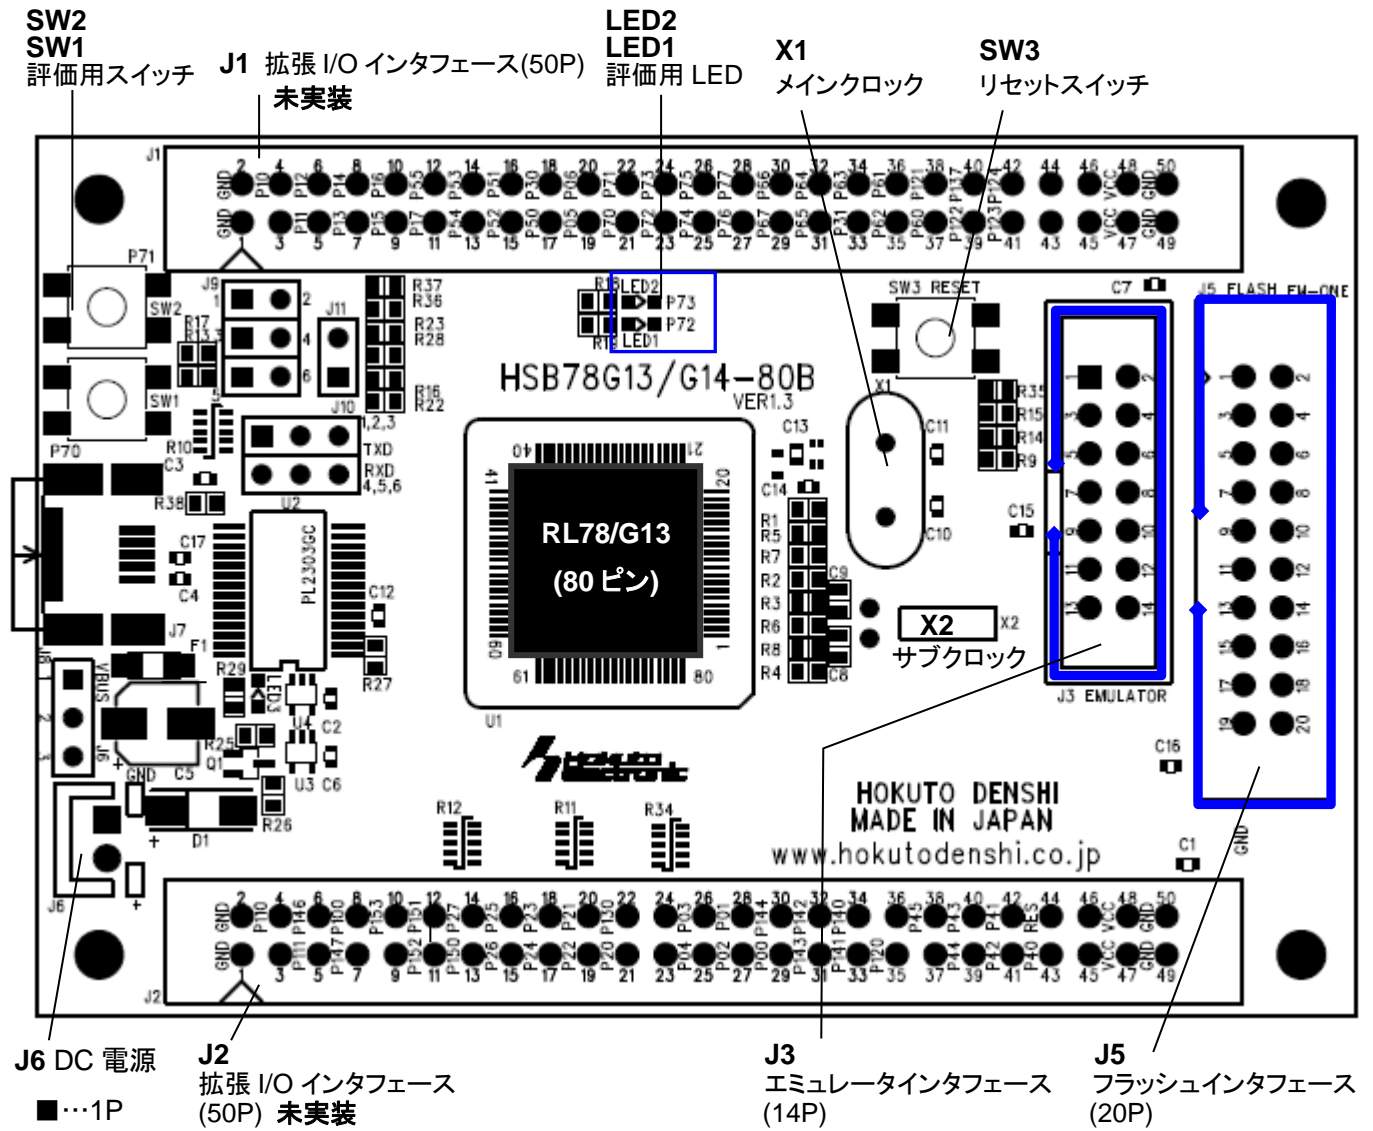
SW2
SW1
評価用スイッチ

J1 拡張 I/O インタフェース(50P)
未実装

LED2
LED1
評価用 LED

X1
メインクロック

SW3
リセットスイッチ

J1

2 4 6 8 10 12 14 16 18 20 22 24 26 28 30 32 34 36 38 40 42 44 46 48 50
GND P10 P12 P14 P16 P55 P53 P51 P30 P06 P71 P73 P75 P77 P66 P64 P63 P61 P121 P137 P124 VCC GND
GND P11 P13 P15 P17 P54 P52 P50 P05 P70 P72 P74 P76 P67 P65 P31 P62 P60 P122 P123 VCC GND
3 5 7 9 11 13 15 17 19 21 23 25 27 29 31 33 35 37 39 41 43 45 47 49

P71
SW2
R17
R13
SW1
P70
J9
2
4
6
5
J11
J10
R37
R36
R23
R28
R16
R22
1,2,3
R10
C3
R38
TXD
RXD
4,5,6
R15 LED2
P73
P72
R18 LED1
HSB78G13/G14-80B
VER1.3
SW3 RESET
X1
C11
C10
C13
C14
R1
R5
R7
R2
R3
R6
R8
R4
C9
C8
C15
R35
R15
R14
R9
C7
J5 FLASH FW-ONE
X2
X2
サブクロック

40 21
41 20
RL78/G13
(80 ピン)
60 1
61 80
U1

U2
PL2303GC
C12
R27
C17
C4
J7
F1
R29
LED3
U4
C2
U3
C6
R25
Q1
VBUS
J8
GND
C5
D1
R26
J6

R12
R11
R34

HOKUTO DENSHI
MADE IN JAPAN
www.hokutodenshi.co.jp

J3 EMULATOR
1 2 3 4 5 6 7 8 9 10 11 12 13 14
1 2 3 4 5 6 7 8 9 10 11 12 13 14 15 16 17 18 19 20
C16
C1
GND

J2
2 4 6 8 10 12 14 16 18 20 22 24 26 28 30 32 34 36 38 40 42 44 46 48 50
GND P110 P146 P100 P153 P151 P27 P25 P23 P21 P130 P03 P01 P144 P142 P140 P45 P43 P41 RES VCC GND
GND P111 P147 P152 P150 P26 P24 P22 P20 P04 P02 P00 P143 P141 P120 P44 P42 P40 VCC GND
3 5 7 9 11 13 15 17 19 21 23 25 27 29 31 33 35 37 39 41 43 45 47 49

J6 DC 電源
■…1P

J2
拡張 I/O インタフェース
(50P) 未実装

J3
エミュレータインタフェース
(14P)

J5
フラッシュインタフェース
(20P)